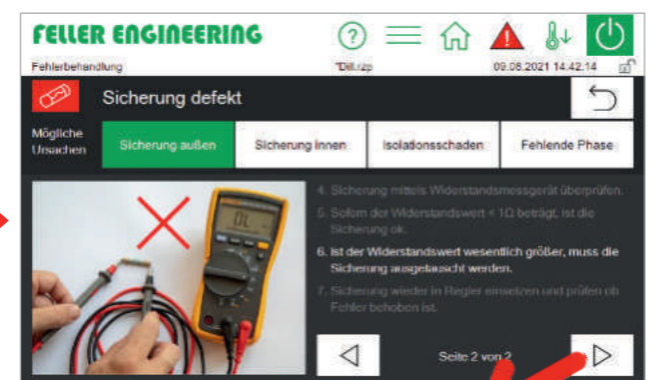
FELLER ENGINEERING

Fehlerbehandlung

"Dili.zp

09.08.2021 14:42:14

Sicherung defekt

Mögliche Ursachen

Sicherung außen

Sicherung innen

Isolationsschaden

Fehlende Phase

OL

4. Sicherung mittels Widerstandsmessgerät überprüfen.

5. Sofern der Widerstandswert < 1Ω beträgt, ist die Sicherung ok.

6. Ist der Widerstandswert wesentlich größer, muss die Sicherung ausgetauscht werden.

7. Sicherung wieder in Regler einsetzen und prüfen ob Fehler behoben ist.

Seite 2 von 2